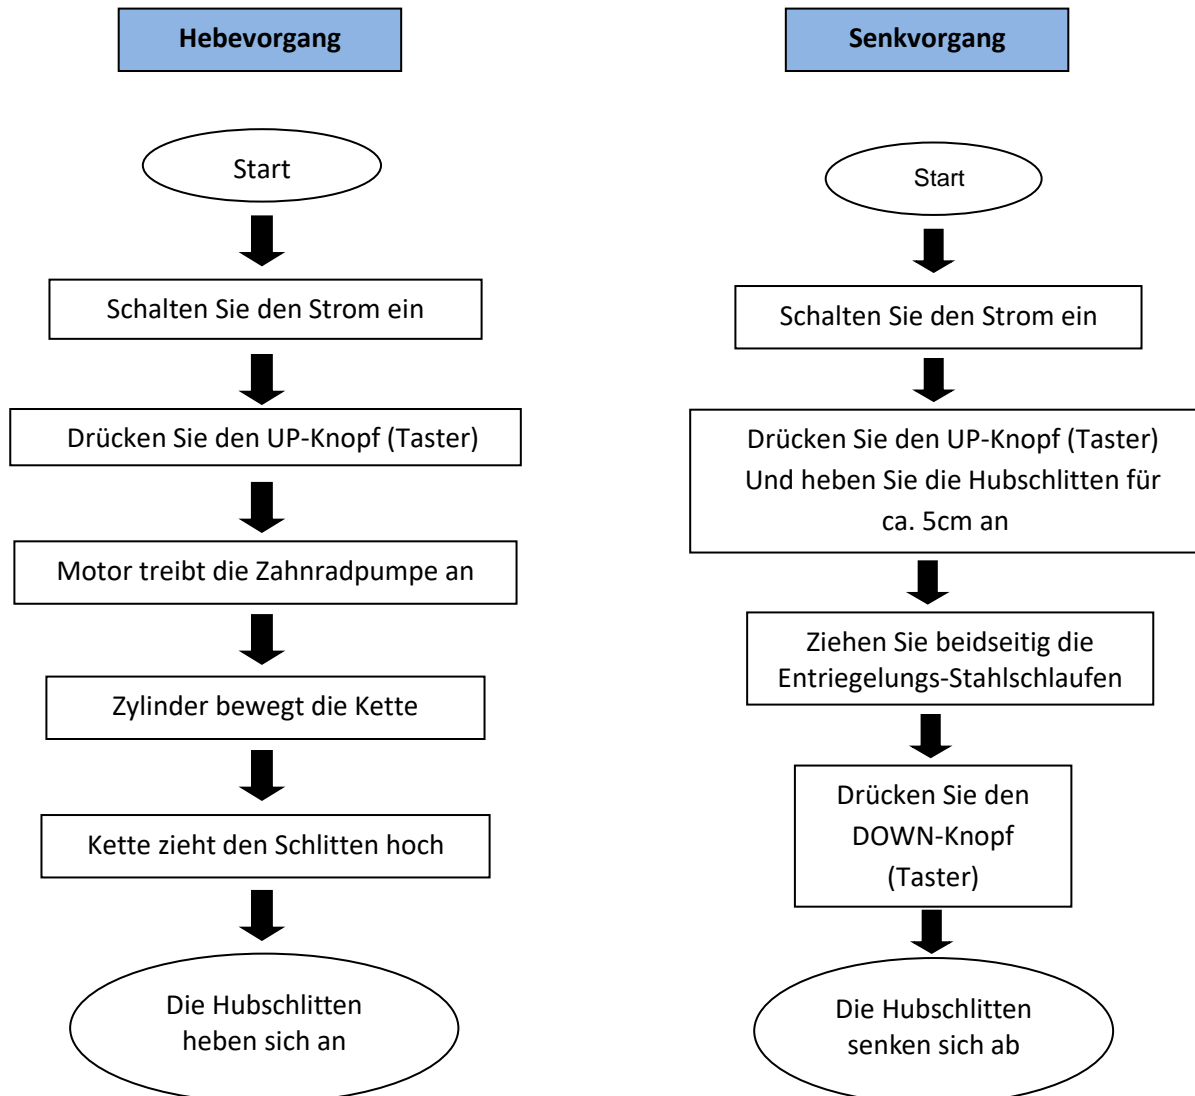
Hebevorgang

Start

Schalten Sie den Strom ein

Drücken Sie den UP-Knopf (Taster)

Motor treibt die Zahnradpumpe an

Zylinder bewegt die Kette

Kette zieht den Schlitten hoch

Die Hubschlitten heben sich an

Senkvorgang

Start

Schalten Sie den Strom ein

Drücken Sie den UP-Knopf (Taster) Und heben Sie die Hubschlitten für ca. 5cm an

Ziehen Sie beidseitig die Entriegelungs-Stahlschlaufen

Drücken Sie den DOWN-Knopf (Taster)

Die Hubschlitten senken sich ab